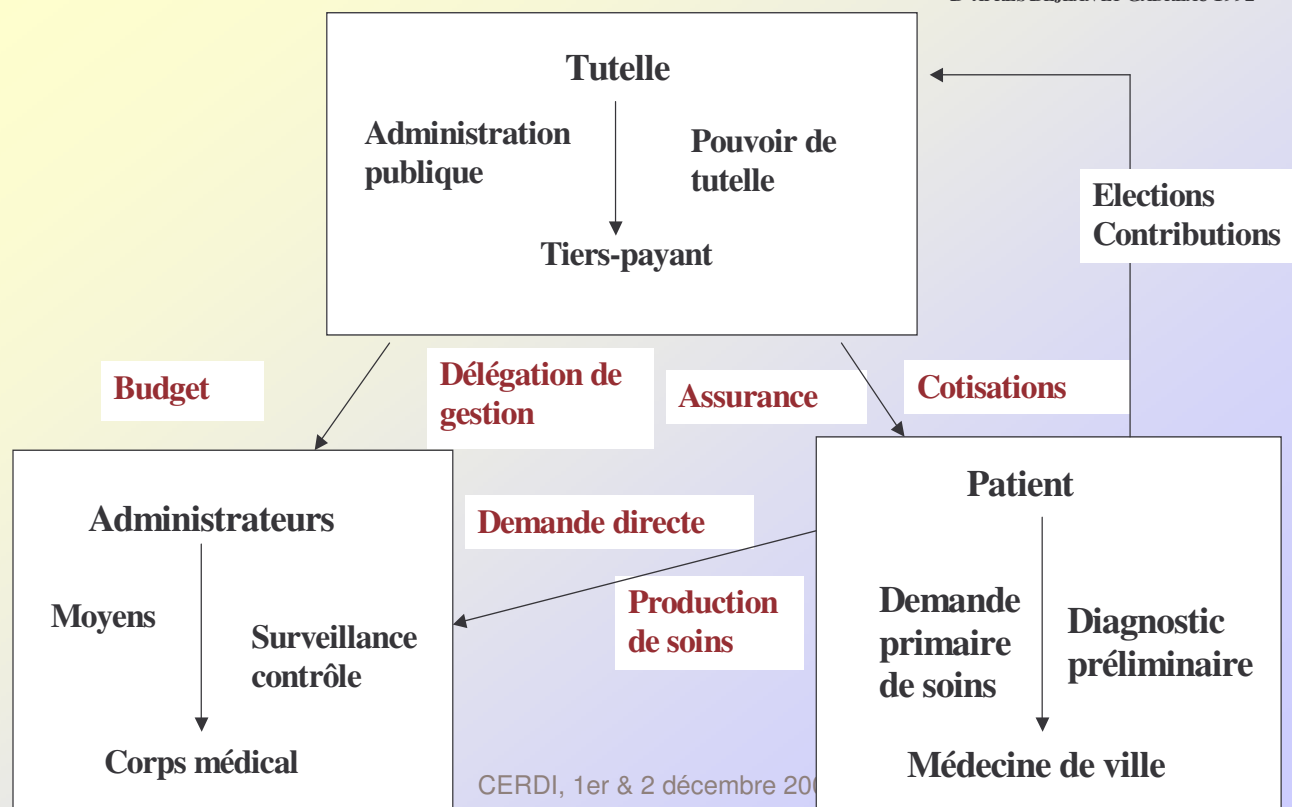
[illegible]

Tutelle

Administration publique

Pouvoir de tutelle

Tiers-payant

Elections
Contributions

Budget

Délégation de gestion

Assurance

Cotisations

Administrateurs

Moyens

Surveillance contrôle

Corps médical

Demande directe

Production de soins

Patient

Demande primaire de soins

Diagnostic préliminaire

Médecine de ville

CERDI, 1er & 2 décembre 20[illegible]